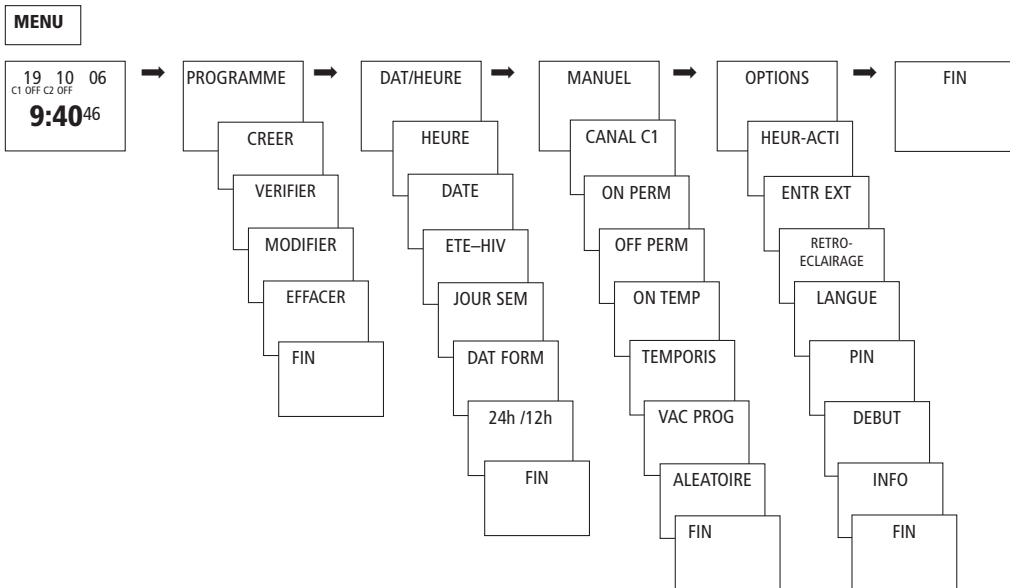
MENU

19 10 06
C1 OFF C2 OFF
9:40 46

PROGRAMME
CREER
VERIFIER
MODIFIER
EFFACER
FIN

DAT/HEURE
HEURE
DATE
ETE–HIV
JOUR SEM
DAT FORM
24h /12h
FIN

MANUEL
CANAL C1
ON PERM
OFF PERM
ON TEMP
TEMPORIS
VAC PROG
ALEATOIRE
FIN

OPTIONS
HEUR-ACTI
ENTR EXT
RETRO-ECLAIRAGE
LANGUE
PIN
DEBUT
INFO
FIN

FIN